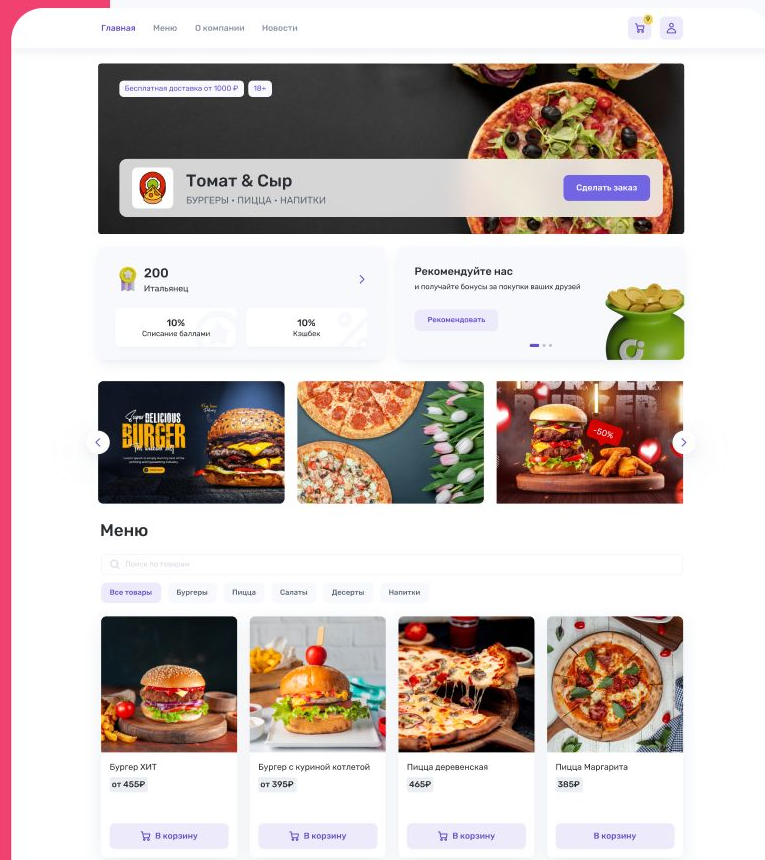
Главная Меню О компании Новости

9

Бесплатная доставка от 1000 ₽ 18+

Томат & Сыр

БУРГЕРЫ • ПИЦЦА • НАПИТКИ

Сделать заказ

200

Итальянец

10%
Списание баллами

10%
Кэшбек

Рекомендуйте нас

и получайте бонусы за покупки ваших друзей

Рекомендовать

Super DELICIOUS BURGER

-50%

Меню

Поиск по товарам

Все товары Бургеры Пицца Салаты Десерты Напитки

Бургер ХИТ
от 455₽
В корзину

Бургер с куриной котлетой
от 395₽
В корзину

Пицца деревенская
465₽
В корзину

Пицца Маргарита
385₽
В корзину